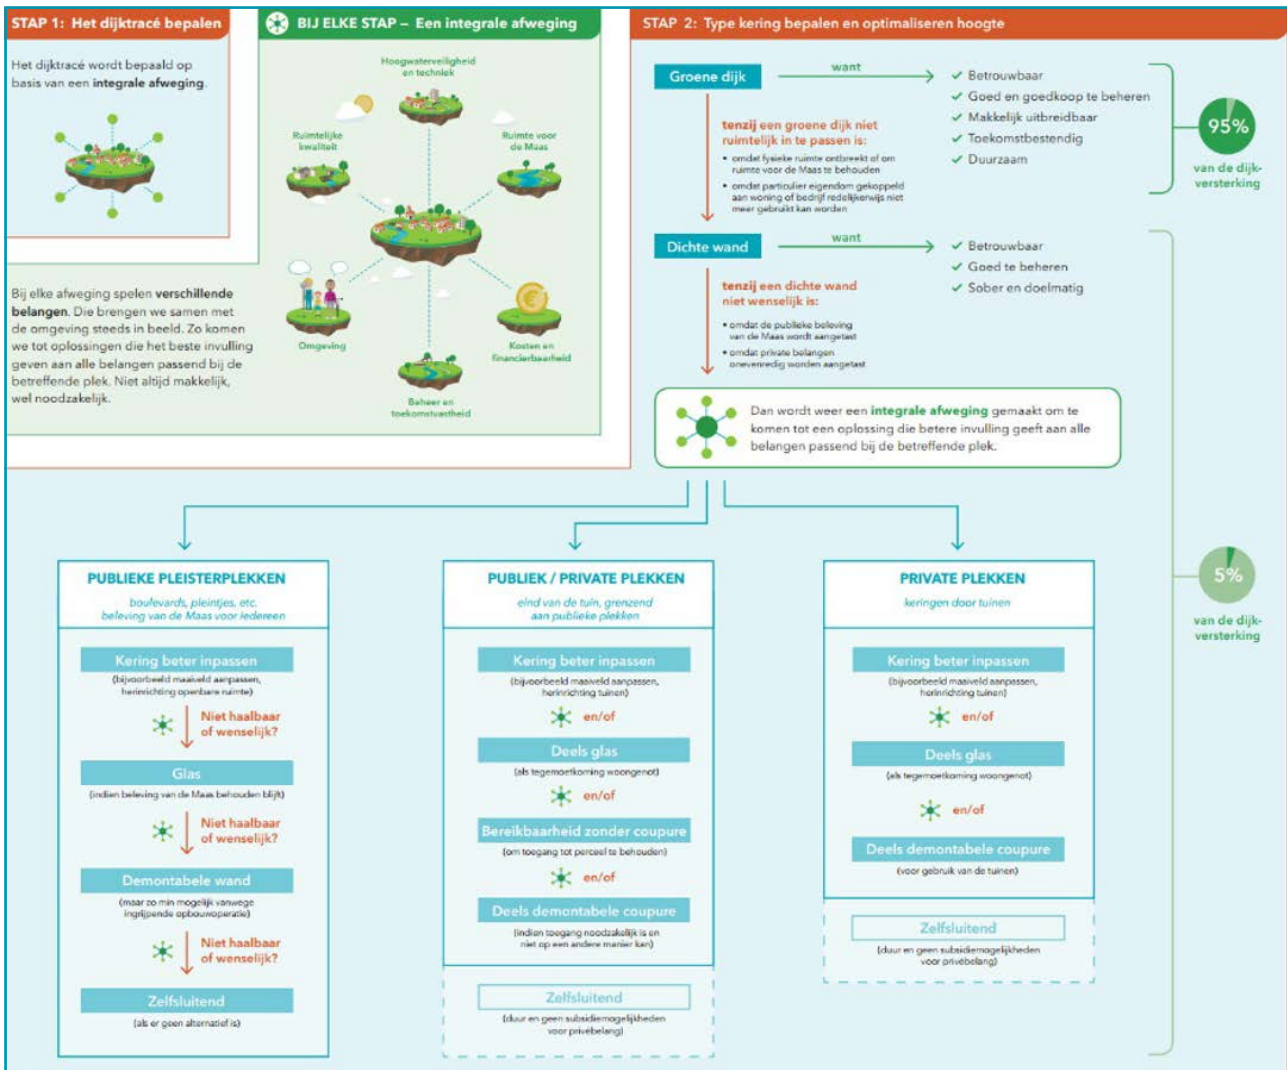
STAP 1: Het dijktracé bepalen

Het dijktracé wordt bepaald op basis van een **integrale afweging**.

Bij elke afweging spelen **verschillende belangen**. Die brengen we samen met de omgeving steeds in beeld. Zo komen we tot oplossingen die het beste invulling geven aan alle belangen passend bij de betreffende plek. Niet altijd makkelijk, wel noodzakelijk.

BIJ ELKE STAP – Een integrale afweging

Hoogwaterveiligheid en techniek

Ruimtelijke kwaliteit

Ruimte voor de Maas

Omgeving

Kosten en financierbaarheid

Beheer en toekomstvastheid

STAP 2: Type kering bepalen en optimaliseren hoogte

Groene dijk — want
✓ Betrouwbaar
✓ Goed en goedkoop te beheren
✓ Makkelijk uitbreidbaar
✓ Toekomstbestendig
✓ Duurzaam

95% van de dijkversterking

tenzij een groene dijk niet ruimtelijk in te passen is:
• omdat fysieke ruimte ontbreekt of om ruimte voor de Maas te behouden
• omdat particulier eigendom gekoppeld aan woning of bedrijf redelijkerwijs niet meer gebruikt kan worden

Dichte wand — want
✓ Betrouwbaar
✓ Goed te beheren
✓ Sober en doelmatig

tenzij een dichte wand niet wenselijk is:
• omdat de publieke beleving van de Maas wordt aangetast
• omdat private belangen onevenredig worden aangetast

Dan wordt weer een **integrale afweging** gemaakt om te komen tot een oplossing die betere invulling geeft aan alle belangen passend bij de betreffende plek.

5% van de dijkversterking

PUBLIEKE PLEISTERPLEKKEN
boulevards, pleintjes, etc. beleving van de Maas voor iedereen

Kering beter inpassen
(bijvoorbeeld maaiveld aanpassen, herinrichting openbare ruimte)
Niet haalbaar of wenselijk?
Glas
(indien beleving van de Maas behouden blijft)
Niet haalbaar of wenselijk?
Demontabele wand
(maar zo min mogelijk vanwege ingrijpende opbouwoperatie)
Niet haalbaar of wenselijk?
Zelfsluitend
(als er geen alternatief is)

PUBLIEK / PRIVATE PLEKKEN
eind van de tuin, grenzend aan publieke plekken

Kering beter inpassen
(bijvoorbeeld maaiveld aanpassen, herinrichting tuinen)
en/of
Deels glas
(als tegemoetkoming woongenot)
en/of
Bereikbaarheid zonder coupure
(om toegang tot perceel te behouden)
en/of
Deels demontabele coupure
(indien toegang noodzakelijk is en niet op een andere manier kan)
Zelfsluitend
(duur en geen subsidiemogelijkheden voor privébelang)

PRIVATE PLEKKEN
keringen door tuinen

Kering beter inpassen
(bijvoorbeeld maaiveld aanpassen, herinrichting tuinen)
en/of
Deels glas
(als tegemoetkoming woongenot)
en/of
Deels demontabele coupure
(voor gebruik van de tuinen)
Zelfsluitend
(duur en geen subsidiemogelijkheden voor privébelang)